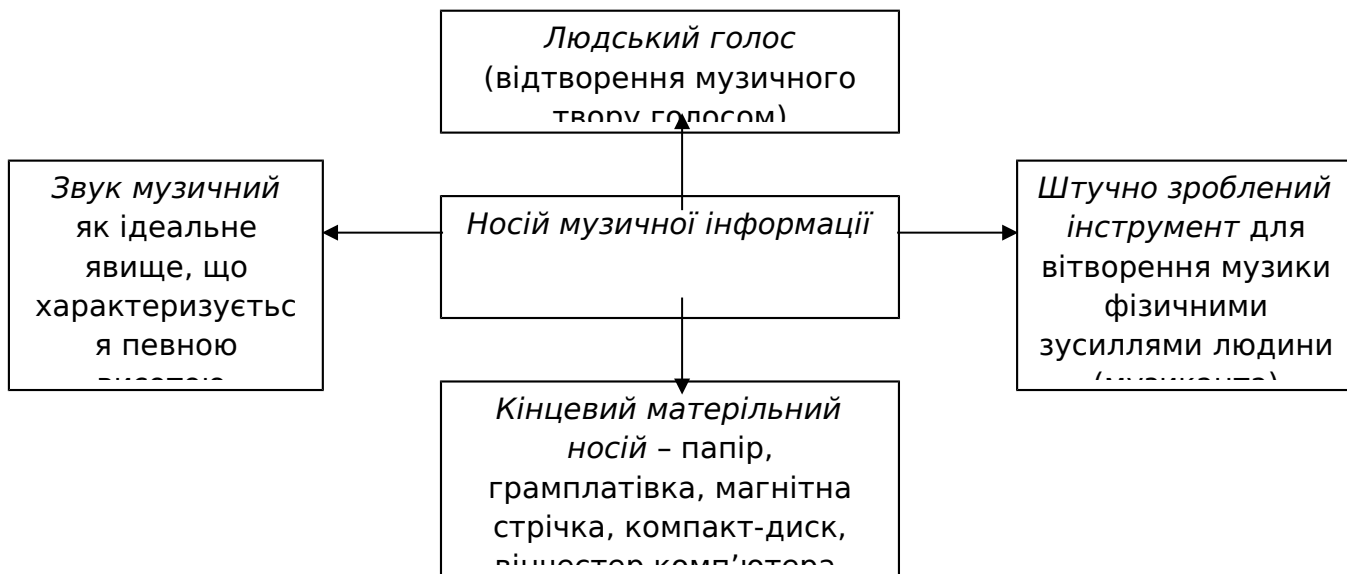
*Людський голос* (відтворення музичного твору голосом)

*Звук музичний* як ідеальне явище, що характеризуєтьс я певною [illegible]

*Носій музичної інформації*

*Штучно зроблений інструмент* для вітворення музики фізичними зусиллями людини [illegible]

*Кінцевий матерільний носій* – папір, грамплатівка, магнітна стрічка, компакт-диск, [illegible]